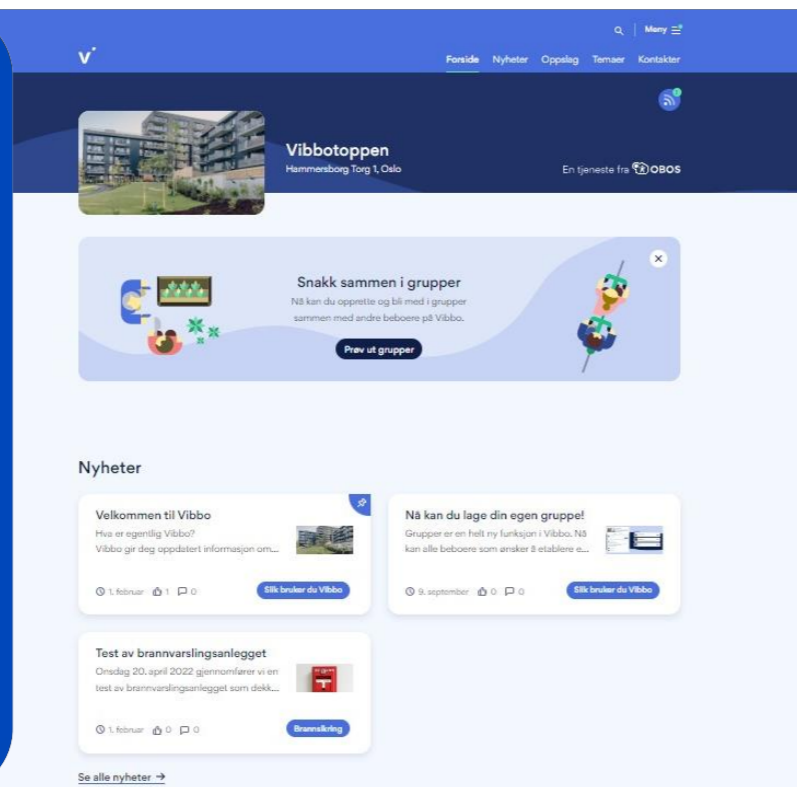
Meny

Forside Nyheter Oppslag Temaer Kontakter

Vibbotoppen
Hammersborg Torg 1, Oslo

En tjeneste fra OBOS

Snakk sammen i grupper
Nå kan du opprette og bli med i grupper sammen med andre beboere på Vibbo.

Prøv ut grupper

Nyheter

Velkommen til Vibbo
Hva er egentlig Vibbo?
Vibbo gir deg oppdatert informasjon om...

1. februar 1 0
Slik bruker du Vibbo

Nå kan du lage din egen gruppe!
Grupper er en helt ny funksjon i Vibbo. Nå kan alle beboere som ønsker å etablere e...

9. september 0 0
Slik bruker du Vibbo

Test av brannvarslingsanlegget
Onsdag 20. april 2022 gjennomfører vi en test av brannvarslingsanlegget som dekk...

1. februar 0 0
Brannsikring

Se alle nyheter →